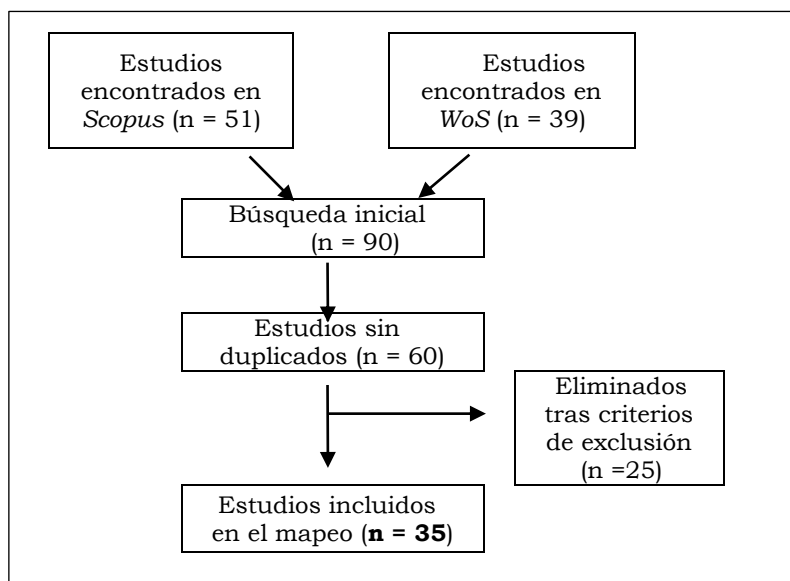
Estudios encontrados en *Scopus* (n = 51)

Estudios encontrados en *WoS* (n = 39)

Búsqueda inicial (n = 90)

Estudios sin duplicados (n = 60)

Eliminados tras criterios de exclusión (n =25)

Estudios incluidos en el mapeo (**n = 35**)